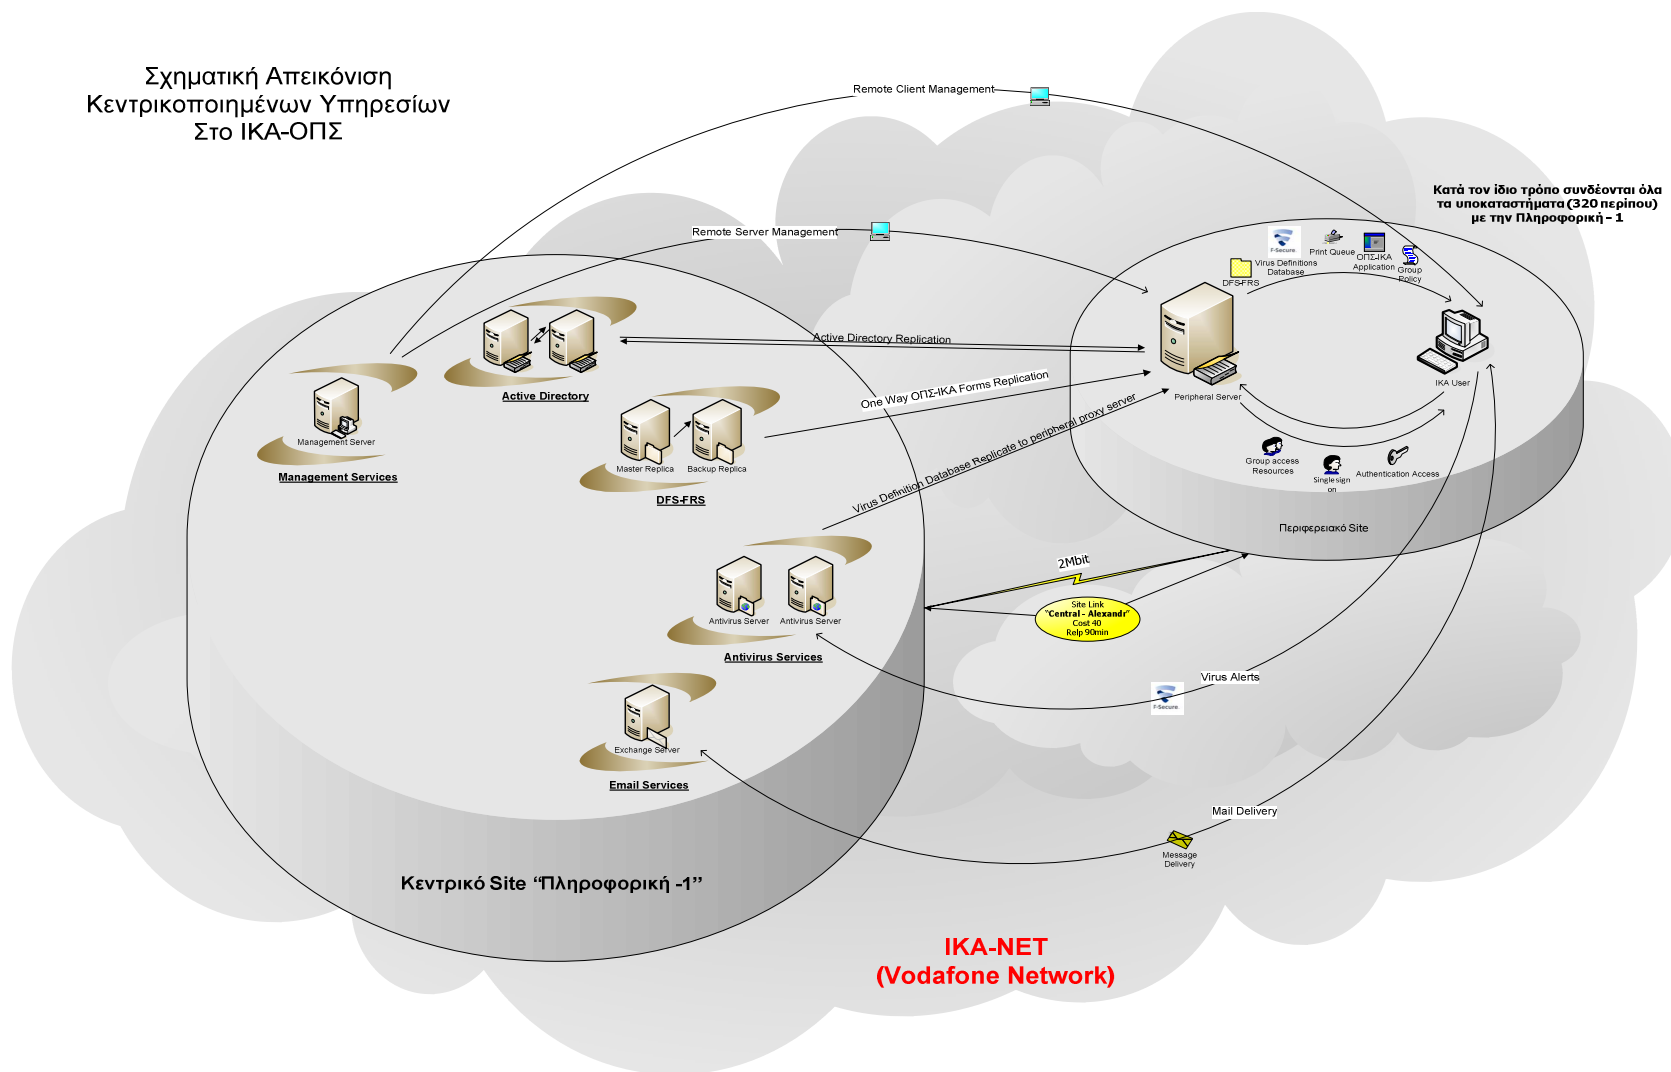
Σχηματική Απεικόνιση
Κεντρικοποιημένων Υπηρεσιών
Στο ΙΚΑ-ΟΠΣ

Remote Client Management

Remote Server Management

Κατά τον ίδιο τρόπο συνδέονται όλα τα υποκαταστήματα (320 περίπου) με την Πληροφορική - 1

F-Secure
Print Queue
Virus Definitions Database
ΟΠΣ-ΙΚΑ Application
Group Policy
DFS-FRS

Active Directory Replication

Active Directory

Management Server
Management Services

One Way ΟΠΣ-ΙΚΑ Forms Replication

Peripheral Server

IKA User

Master Replica
Backup Replica
DFS-FRS

Virus Definition Database Replicate to peripheral proxy server

Group access Resources
Single sign on
Authentication Access

Περιφερειακό Site

2Mbit

Site Link
"Central - Alexandr"
Cost 40
Relp 90min

Antivirus Server
Antivirus Server
Antivirus Services

Virus Alerts
F-Secure

Exchange Server
Email Services

Mail Delivery
Message Delivery

Κεντρικό Site "Πληροφορική -1"

IKA-NET
(Vodafone Network)